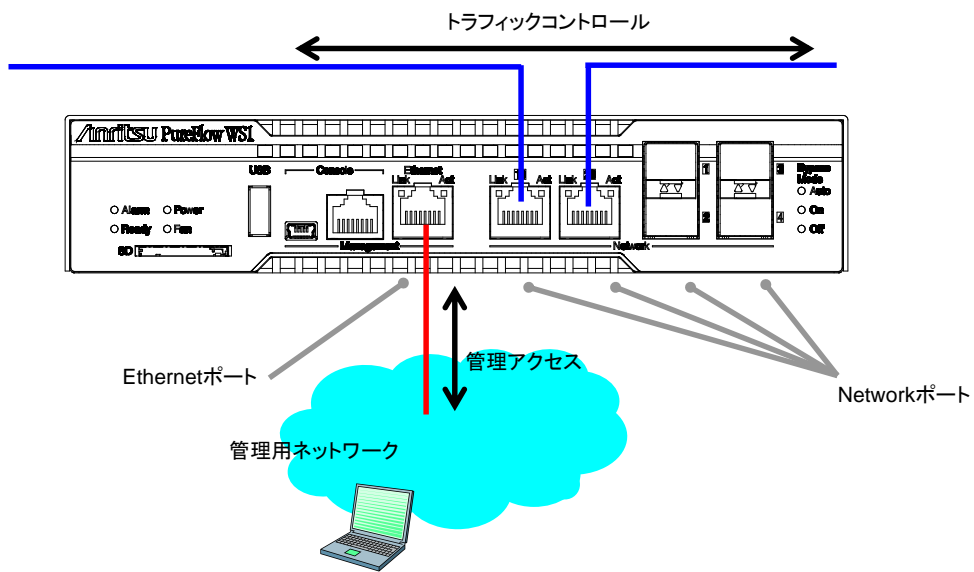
トラフィックコントロール

/inritsu PureFlow WS1

USB
Console
Ethernet
Link Act
Management
Link 1 Act
Link 2 Act
Network
1
2
3
4
Bypass Mode
O Auto
O On
O Off

O Alarm O Power
O Ready O Fan
SD

管理アクセス

Ethernetポート

Networkポート

管理用ネットワーク